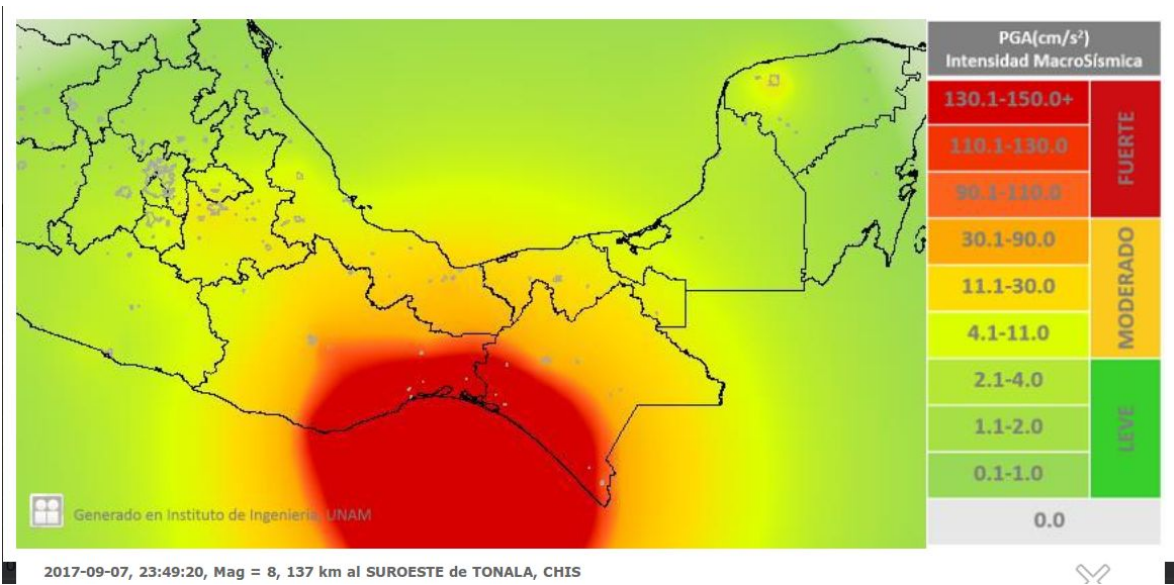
PGA(cm/s²)
Intensidad MacroSísmica

| | |
|---|---|
| 130.1-150.0+ | FUERTE |
| 110.1-130.0 | |
| 90.1-110.0 | |
| 30.1-90.0 | MODERADO |
| 11.1-30.0 | |
| 4.1-11.0 | |
| 2.1-4.0 | LEVE |
| 1.1-2.0 | |
| 0.1-1.0 | |
| 0.0 | |

Generado en Instituto de Ingeniería, UNAM

2017-09-07, 23:49:20, Mag = 8, 137 km al SUROESTE de TONALA, CHIS